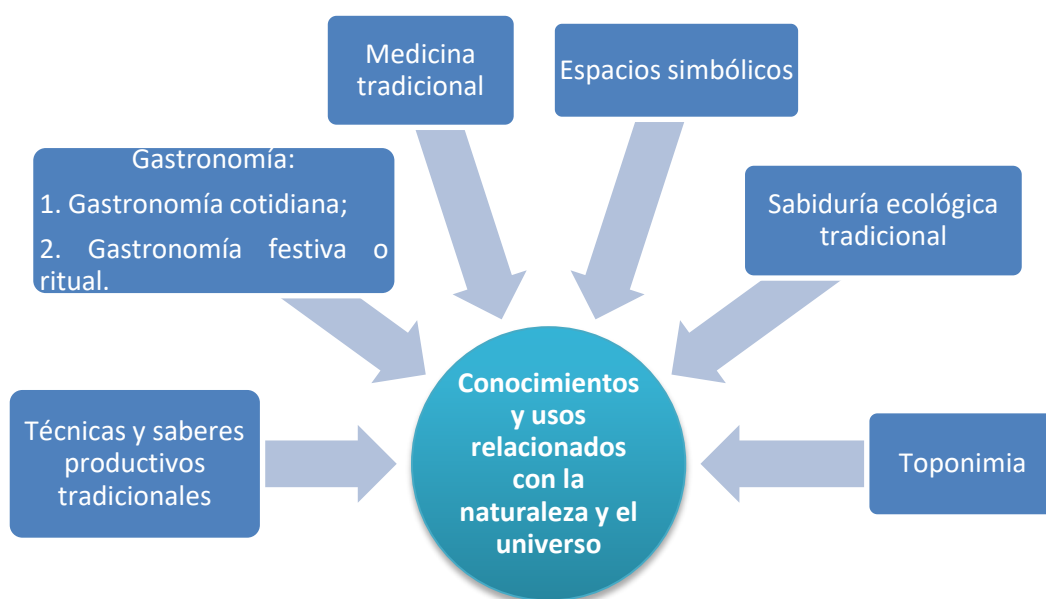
Medicina tradicional

Espacios simbólicos

Gastronomía:

1. Gastronomía cotidiana;

2. Gastronomía festiva o ritual.

Sabiduría ecológica tradicional

Técnicas y saberes productivos tradicionales

Conocimientos y usos relacionados con la naturaleza y el universo

Toponimia